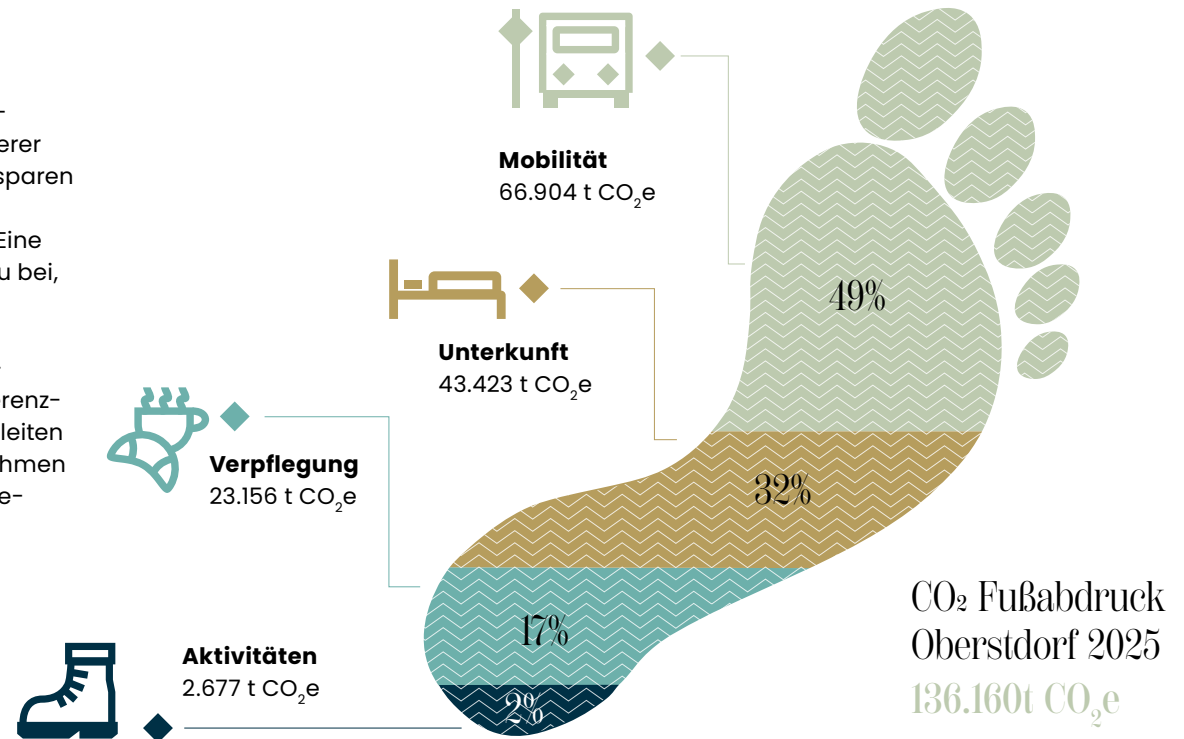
-
erer
sparen

Eine
u bei,

renz-
leiten
hmen
e-

Mobilität
66.904 t $CO_2$e

Unterkunft
43.423 t $CO_2$e

Verpflegung
23.156 t $CO_2$e

Aktivitäten
2.677 t $CO_2$e

49%
32%
17%
2%

$CO_2$ Fußabdruck
Oberstdorf 2025
136.160t $CO_2$e